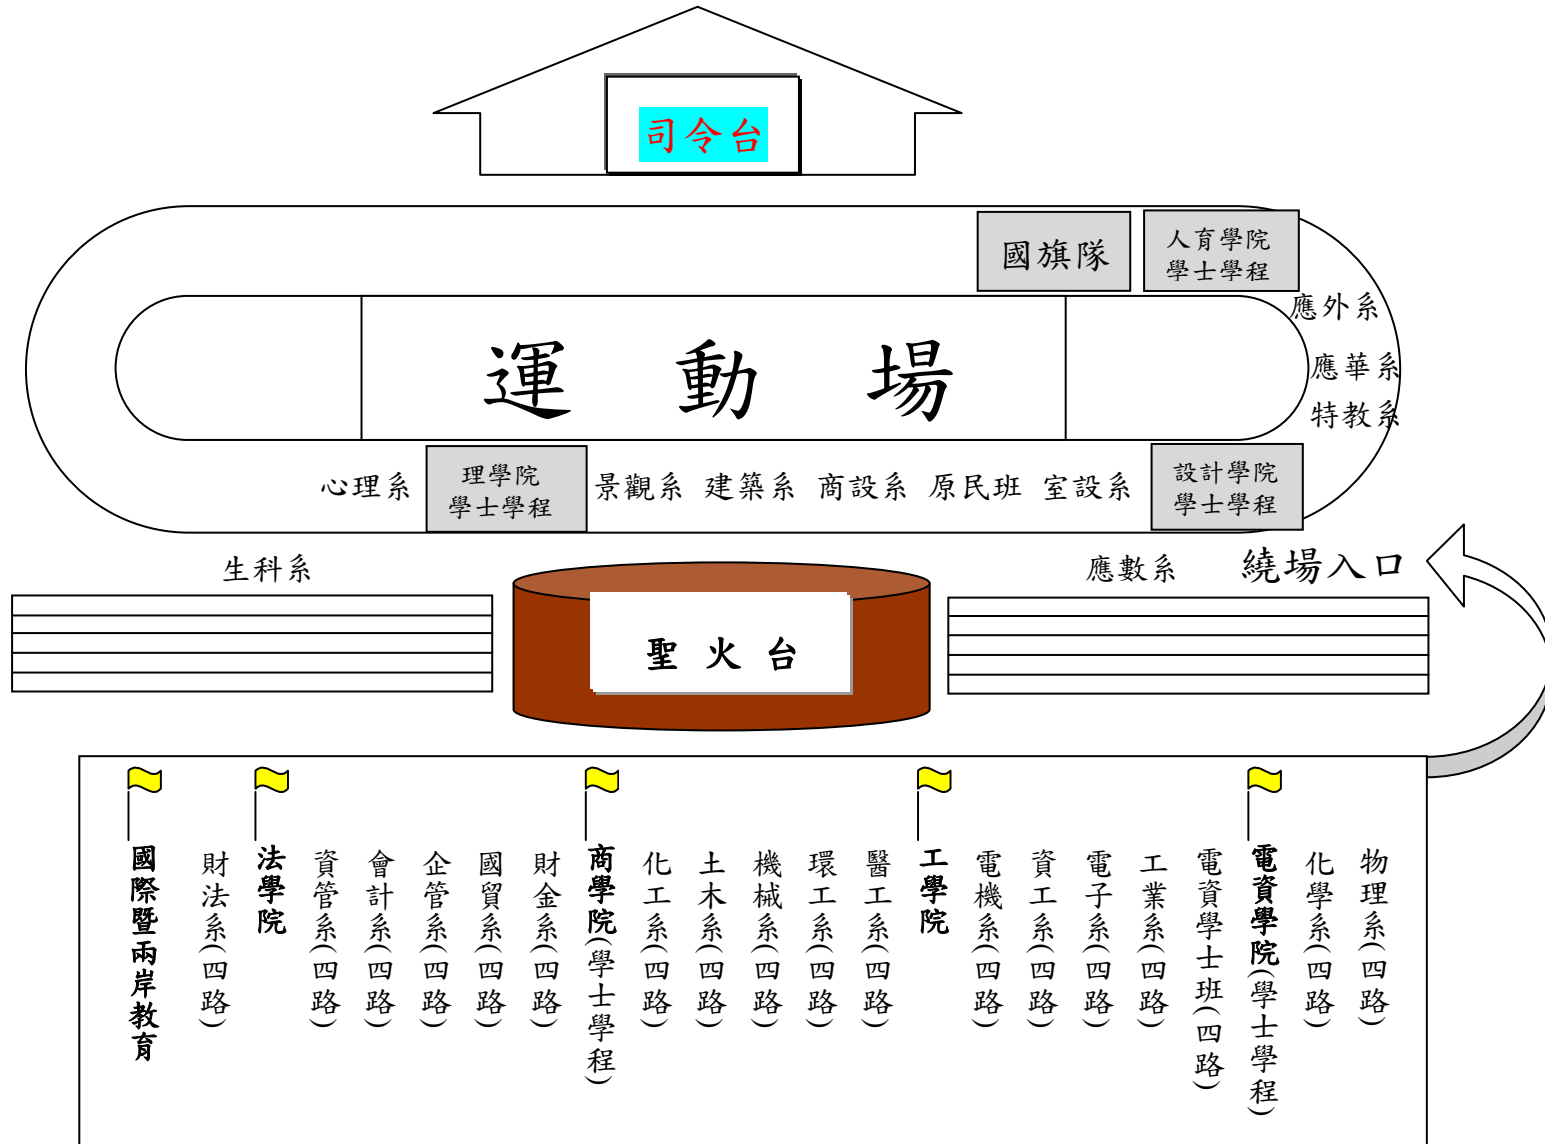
司令台

國旗隊

人育學院學士學程

應外系

運　動　場

應華系

特教系

心理系

理學院學士學程

景觀系　建築系　商設系　原民班　室設系

設計學院學士學程

生科系

應數系

繞場入口

聖　火　台

國際暨兩岸教育

財法系(四路)

法學院

資管系(四路)

會計系(四路)

企管系(四路)

國貿系(四路)

財金系(四路)

商學院(學士學程)

化工系(四路)

土木系(四路)

機械系(四路)

環工系(四路)

醫工系(四路)

工學院

電機系(四路)

資工系(四路)

電子系(四路)

工業系(四路)

電資學士班(四路)

電資學院(學士學程)

化學系(四路)

物理系(四路)